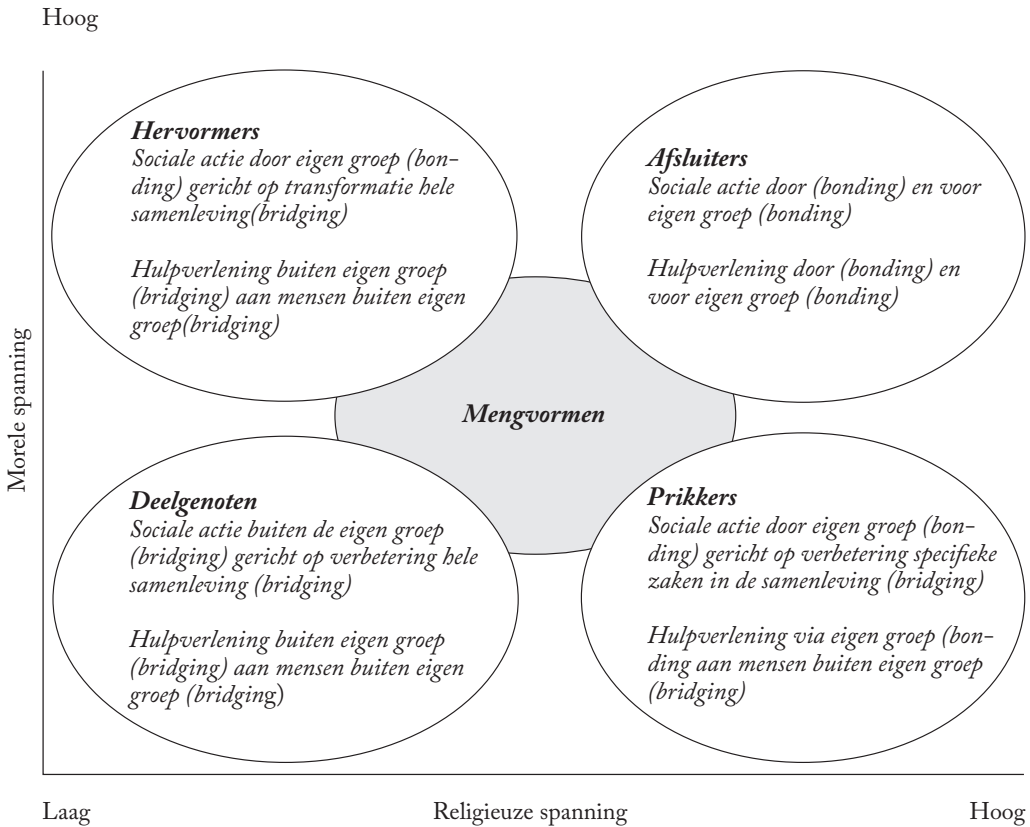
Hoog

Morele spanning

**Hervormers**
Sociale actie door eigen groep (bonding) gericht op transformatie hele samenleving(bridging)

Hulpverlening buiten eigen groep (bridging) aan mensen buiten eigen groep(bridging)

**Afsluiters**
Sociale actie door (bonding) en voor eigen groep (bonding)

Hulpverlening door (bonding) en voor eigen groep (bonding)

**Mengvormen**

**Deelgenoten**
Sociale actie buiten de eigen groep (bridging) gericht op verbetering hele samenleving (bridging)

Hulpverlening buiten eigen groep (bridging) aan mensen buiten eigen groep (bridging)

**Prikkers**
Sociale actie door eigen groep (bonding) gericht op verbetering specifieke zaken in de samenleving (bridging)

Hulpverlening via eigen groep (bonding aan mensen buiten eigen groep (bridging)

Laag Religieuze spanning Hoog